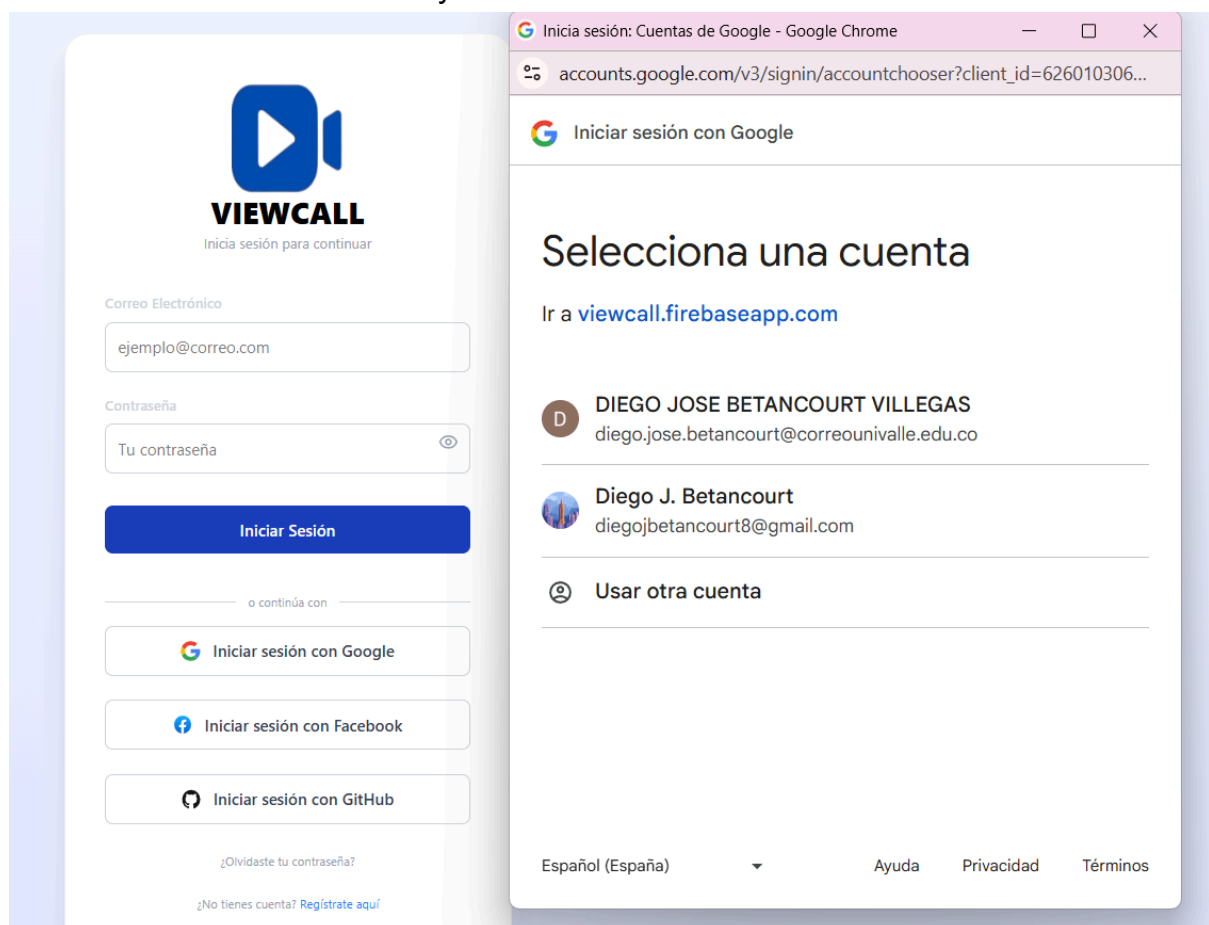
VIEWCALL
Inicia sesión para continuar

Correo Electrónico
ejemplo@correo.com

Contraseña
Tu contraseña

Iniciar Sesión

o continúa con

Iniciar sesión con Google

Iniciar sesión con Facebook

Iniciar sesión con GitHub

¿Olvidaste tu contraseña?

¿No tienes cuenta? Regístrate aquí

Inicia sesión: Cuentas de Google - Google Chrome

accounts.google.com/v3/signin/accountchooser?client_id=626010306...

Iniciar sesión con Google

Selecciona una cuenta

Ir a viewcall.firebaseapp.com

D
DIEGO JOSE BETANCOURT VILLEGAS
diego.jose.betancourt@correounivalle.edu.co

Diego J. Betancourt
diegojbetancourt8@gmail.com

Usar otra cuenta

Español (España)

Ayuda
Privacidad
Términos